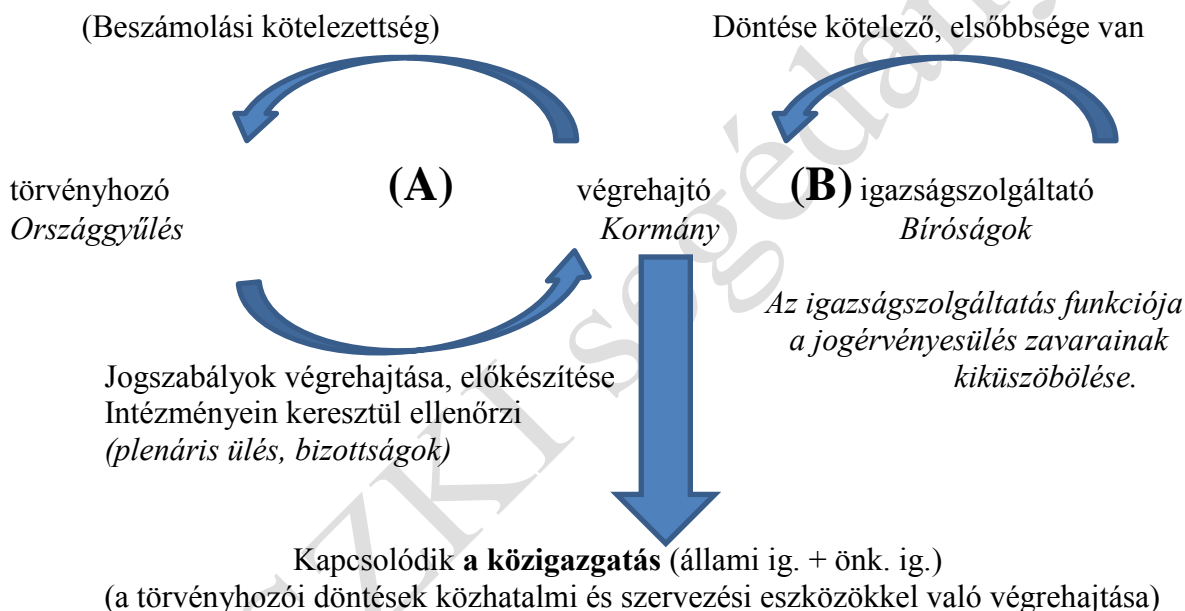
(Beszámolási kötelezettség)

Döntése kötelező, elsőbbsége van

törvényhozó
*Országgyűlés*

**(A)**

végrehajtó
*Kormány*

**(B)** igazságszolgáltató
*Bíróságok*

*Az igazságszolgáltatás funkciója a jogérvényesülés zavarainak kiküszöbölése.*

Jogszabályok végrehajtása, előkészítése
Intézményein keresztül ellenőrzi
*(plenáris ülés, bizottságok)*

ZKI segédan

Kapcsolódik **a közigazgatás** (állami ig. + önk. ig.)
(a törvényhozói döntések közhatalmi és szervezési eszközökkel való végrehajtása)